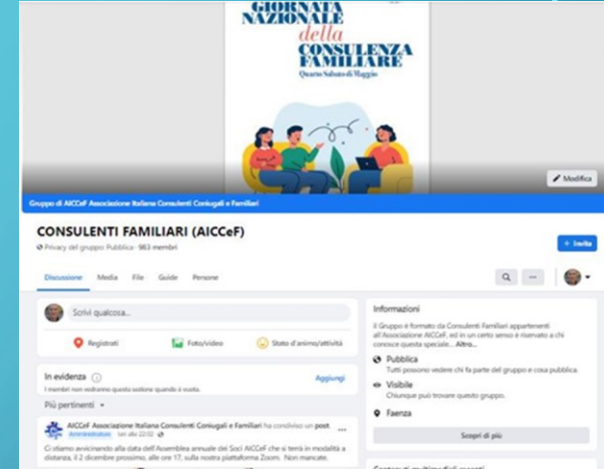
GIORNATA NAZIONALE della CONSULENZA FAMILIARE
Quarto Sabato di Maggio

Modifica

Gruppo di AICCeF Associazione Italiana Consulenti Coniugali e Familiari

CONSULENTI FAMILIARI (AICCeF)
Privacy del gruppo: Pubblica · 983 membri

+ Invita

Discussione Media File Guide Persone

Scrivi qualcosa...

Registrati Foto/video Stato d'animo/attività

In evidenza
I membri non vedranno questa sezione quando è vuota.
Aggiungi

Più pertinenti

AICCeF Associazione Italiana Consulenti Coniugali e Familiari ha condiviso un post.
Amministratore · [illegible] alle 22:02
Ci stiamo avvicinando alla data dell'Assemblea annuale dei Soci AICCeF che si terrà in modalità a distanza, il 2 dicembre prossimo, alle ore 17, sulla nostra piattaforma Zoom. Non mancate.

Informazioni
Il Gruppo è formato da Consulenti Familiari appartenenti all'Associazione AICCeF, ed è in un certo senso è riservato a chi conosce questa speciale... Altro...

Pubblica
Tutti possono vedere chi fa parte del gruppo e cosa pubblica.

Visibile
Chiunque può trovare questo gruppo.

Faenza

Scopri di più

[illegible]